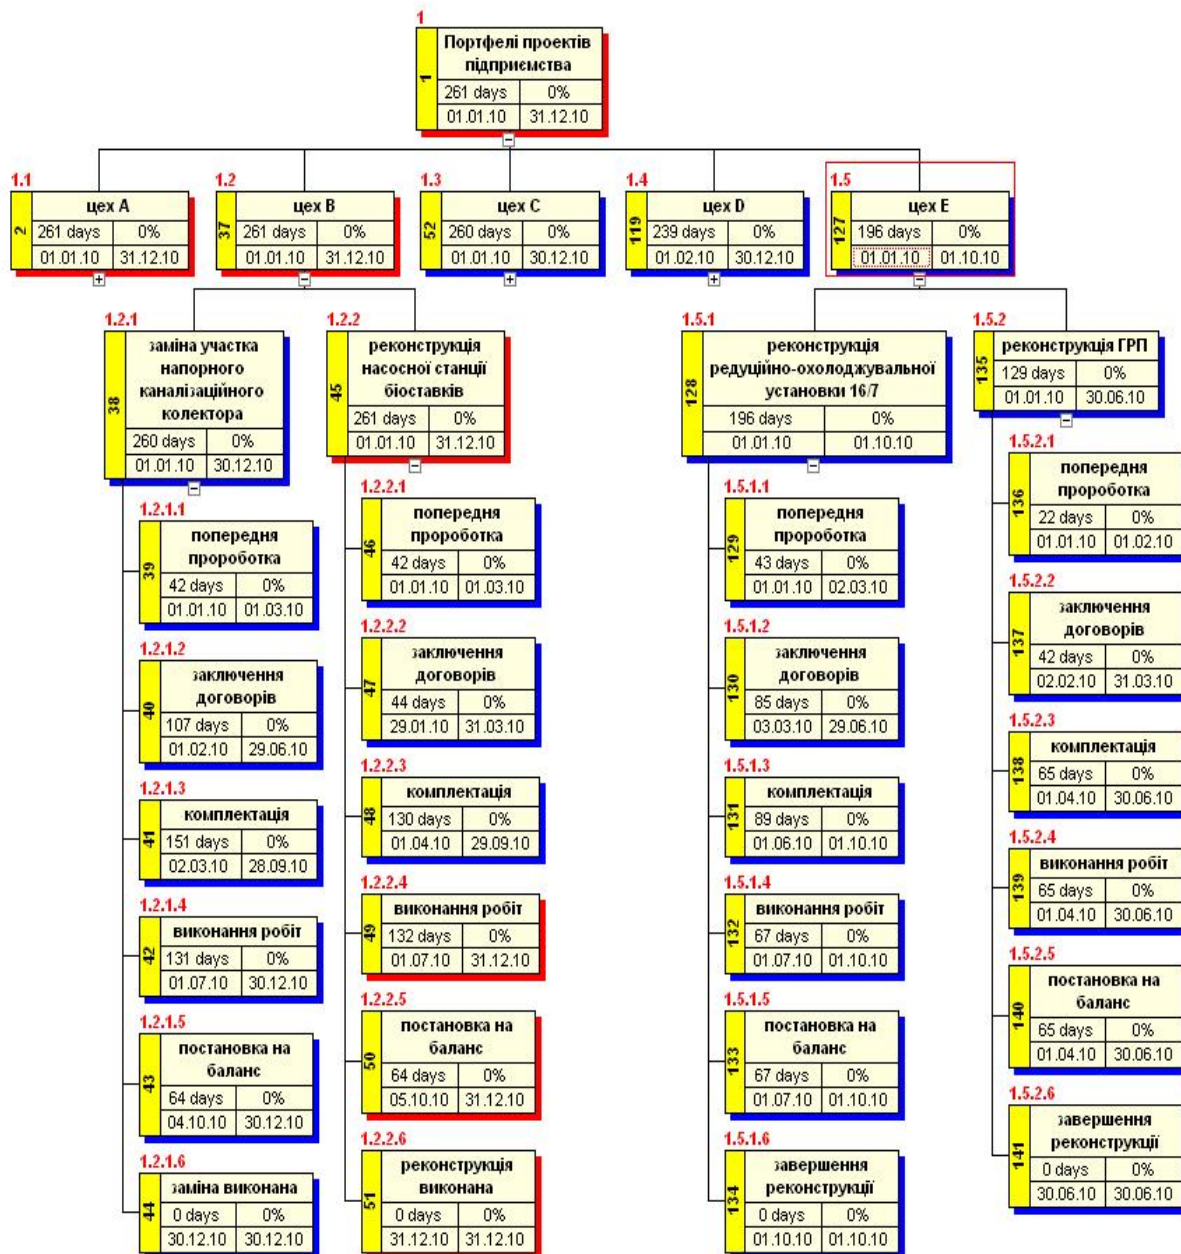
1
1
Портфелі проектів підприємства
261 days 0%
01.01.10 31.12.10

1.1
2
цех А
261 days 0%
01.01.10 31.12.10

1.2
37
цех В
261 days 0%
01.01.10 31.12.10

1.3
52
цех С
260 days 0%
01.01.10 30.12.10

1.4
119
цех D
239 days 0%
01.02.10 30.12.10

1.5
127
цех Е
196 days 0%
01.01.10 01.10.10

1.2.1
38
заміна участка напорного каналізаційного колектора
260 days 0%
01.01.10 30.12.10

1.2.1.1
39
попередня проработка
42 days 0%
01.01.10 01.03.10

1.2.1.2
40
заключення договорів
107 days 0%
01.02.10 29.06.10

1.2.1.3
41
комплектація
151 days 0%
02.03.10 28.09.10

1.2.1.4
42
виконання робіт
131 days 0%
01.07.10 30.12.10

1.2.1.5
43
постановка на баланс
64 days 0%
04.10.10 30.12.10

1.2.1.6
44
заміна виконана
0 days 0%
30.12.10 30.12.10

1.2.2
45
реконструкція насосної станції біоставків
261 days 0%
01.01.10 31.12.10

1.2.2.1
46
попередня проработка
42 days 0%
01.01.10 01.03.10

1.2.2.2
47
заключення договорів
44 days 0%
29.01.10 31.03.10

1.2.2.3
48
комплектація
130 days 0%
01.04.10 29.09.10

1.2.2.4
49
виконання робіт
132 days 0%
01.07.10 31.12.10

1.2.2.5
50
постановка на баланс
64 days 0%
05.10.10 31.12.10

1.2.2.6
51
реконструкція виконана
0 days 0%
31.12.10 31.12.10

1.5.1
128
реконструкція редуційно-охолоджувальної установки 16/7
196 days 0%
01.01.10 01.10.10

1.5.1.1
129
попередня проработка
43 days 0%
01.01.10 02.03.10

1.5.1.2
130
заключення договорів
85 days 0%
03.03.10 29.06.10

1.5.1.3
131
комплектація
89 days 0%
01.06.10 01.10.10

1.5.1.4
132
виконання робіт
67 days 0%
01.07.10 01.10.10

1.5.1.5
133
постановка на баланс
67 days 0%
01.07.10 01.10.10

1.5.1.6
134
завершення реконструкції
0 days 0%
01.10.10 01.10.10

1.5.2
135
реконструкція ГРП
129 days 0%
01.01.10 30.06.10

1.5.2.1
136
попередня проработка
22 days 0%
01.01.10 01.02.10

1.5.2.2
137
заключення договорів
42 days 0%
02.02.10 31.03.10

1.5.2.3
138
комплектація
65 days 0%
01.04.10 30.06.10

1.5.2.4
139
виконання робіт
65 days 0%
01.04.10 30.06.10

1.5.2.5
140
постановка на баланс
65 days 0%
01.04.10 30.06.10

1.5.2.6
141
завершення реконструкції
0 days 0%
30.06.10 30.06.10